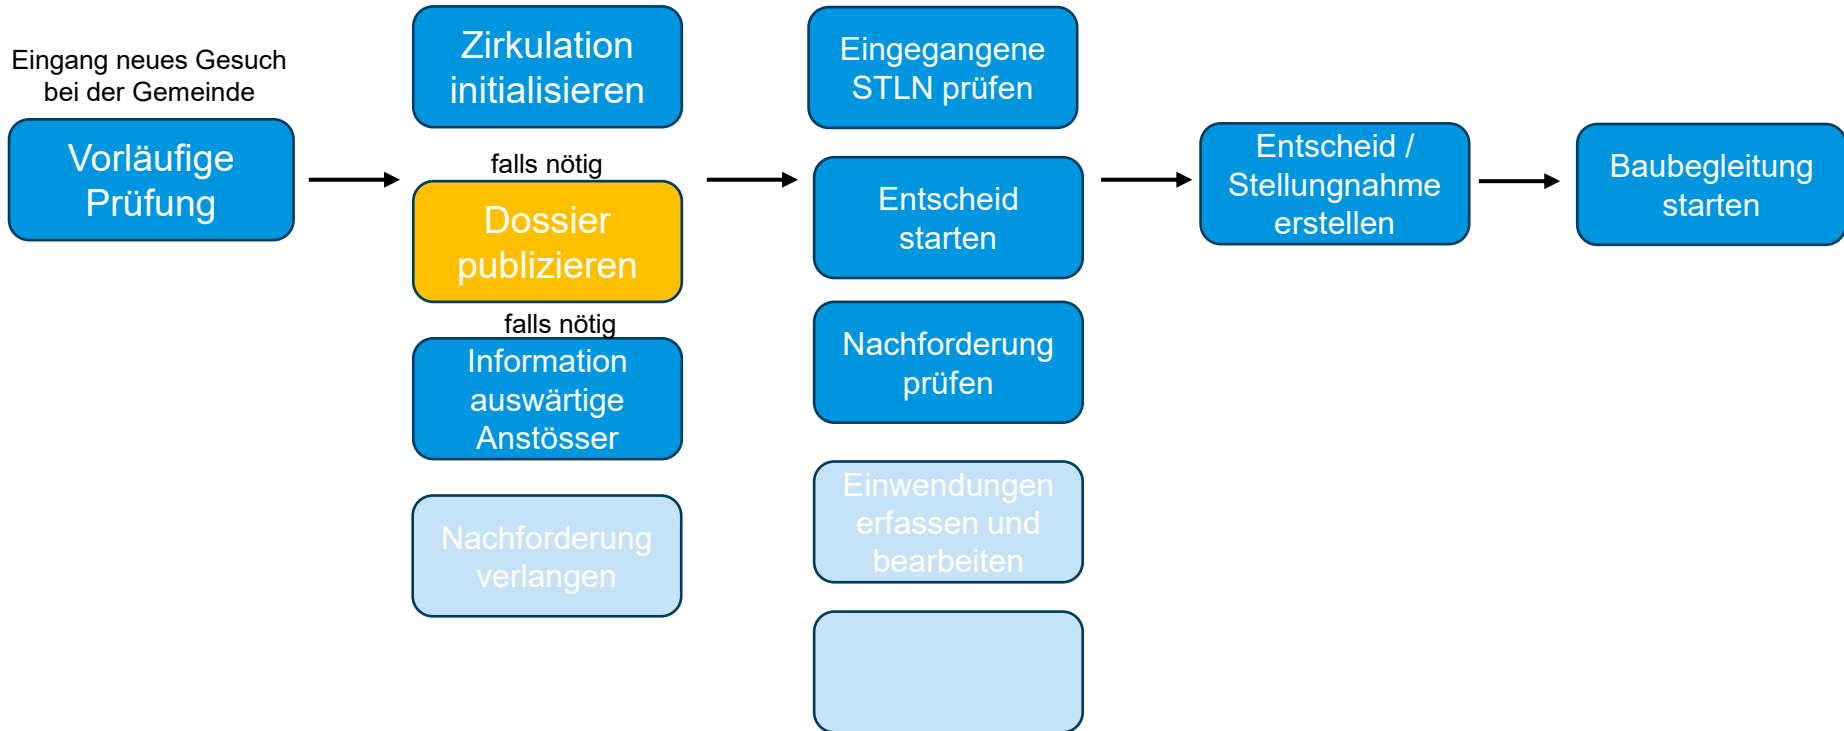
Eingang neues Gesuch bei der Gemeinde

Vorläufige Prüfung

Zirkulation initialisieren

falls nötig

Dossier publizieren

falls nötig

Information auswärtige Anstösser

Nachforderung verlangen

Eingegangene STLN prüfen

Entscheid starten

Nachforderung prüfen

Einwendungen erfassen und bearbeiten

Entscheid / Stellungnahme erstellen

Baubegleitung starten